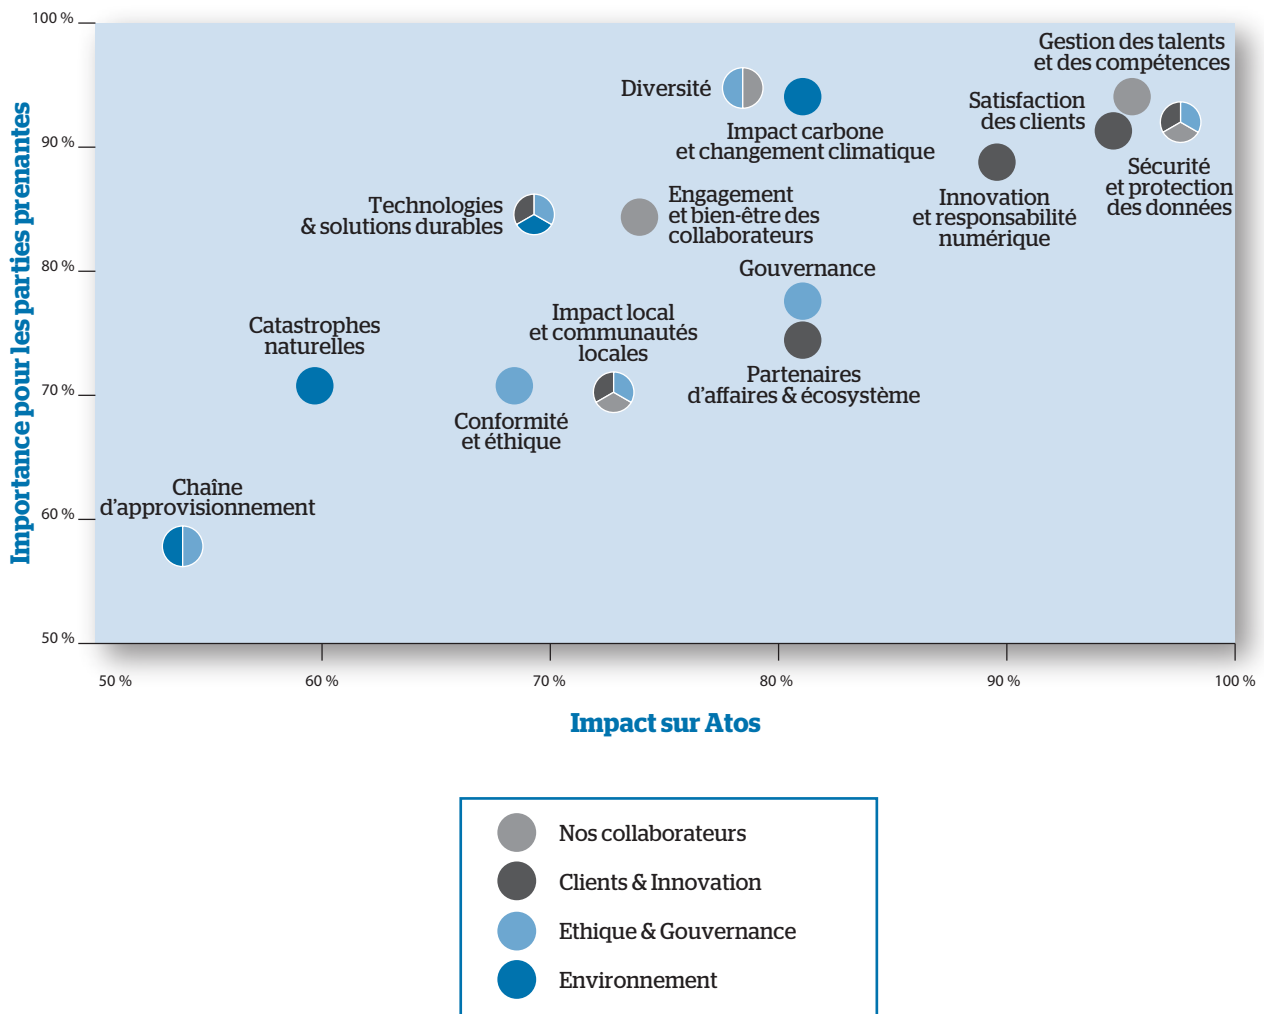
100 %
90 %
80 %
70 %
60 %
50 %

Importance pour les parties prenantes

Diversité

Impact carbone et changement climatique

Gestion des talents et des compétences

Satisfaction des clients

Sécurité et protection des données

Technologies & solutions durables

Engagement et bien-être des collaborateurs

Innovation et responsabilité numérique

Gouvernance

Catastrophes naturelles

Impact local et communautés locales

Partenaires d'affaires & écosystème

Conformité et éthique

Chaîne d'approvisionnement

50 %
60 %
70 %
80 %
90 %
100 %

Impact sur Atos

Nos collaborateurs
Clients & Innovation
Ethique & Gouvernance
Environnement